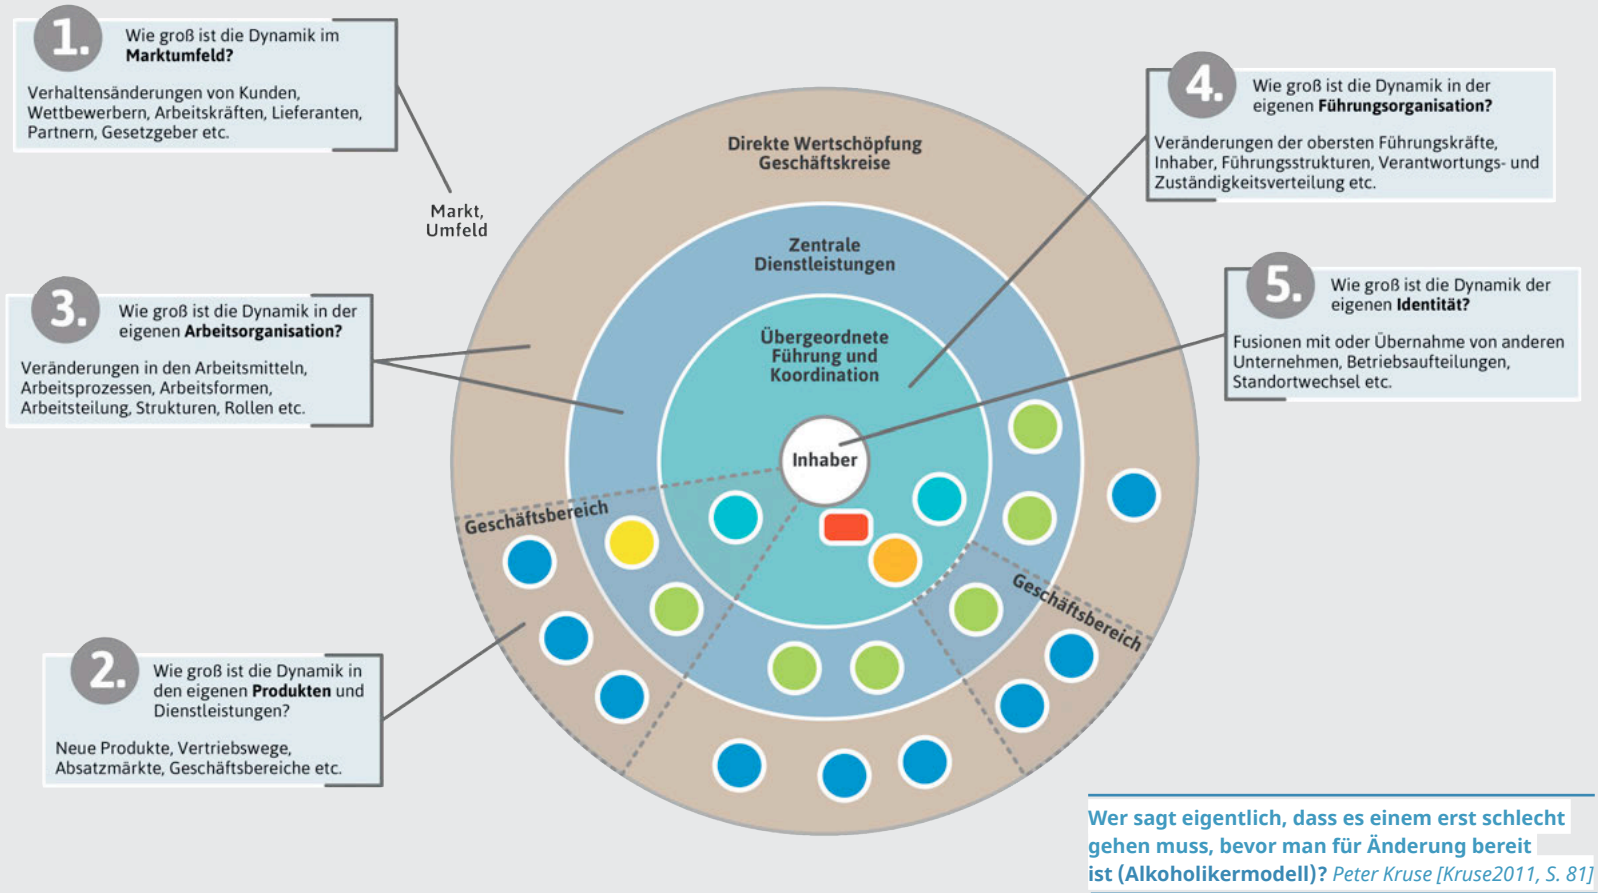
1.
Wie groß ist die Dynamik im **Marktumfeld?**

Verhaltensänderungen von Kunden, Wettbewerbern, Arbeitskräften, Lieferanten, Partnern, Gesetzgeber etc.

4.
Wie groß ist die Dynamik in der eigenen **Führungsorganisation?**

Veränderungen der obersten Führungskräfte, Inhaber, Führungsstrukturen, Verantwortungs- und Zuständigkeitsverteilung etc.

Markt, Umfeld

Direkte Wertschöpfung Geschäftskreise

Zentrale Dienstleistungen

Übergeordnete Führung und Koordination

Inhaber

Geschäftsbereich

Geschäftsbereich

3.
Wie groß ist die Dynamik in der eigenen **Arbeitsorganisation?**

Veränderungen in den Arbeitsmitteln, Arbeitsprozessen, Arbeitsformen, Arbeitsteilung, Strukturen, Rollen etc.

5.
Wie groß ist die Dynamik der eigenen **Identität?**

Fusionen mit oder Übernahme von anderen Unternehmen, Betriebsaufteilungen, Standortwechsel etc.

2.
Wie groß ist die Dynamik in den eigenen **Produkten** und Dienstleistungen?

Neue Produkte, Vertriebswege, Absatzmärkte, Geschäftsbereiche etc.

Wer sagt eigentlich, dass es einem erst schlecht gehen muss, bevor man für Änderung bereit ist (Alkoholikermodell)? Peter Kruse [Kruse2011, S. 81]